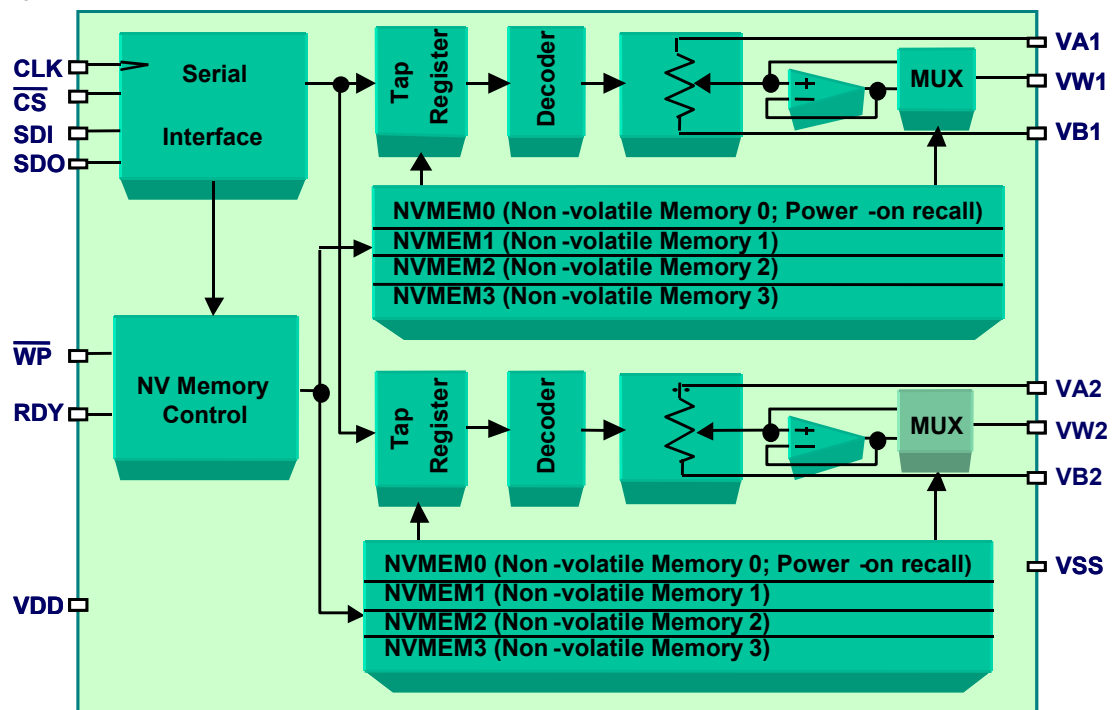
CLK
$\overline{CS}$
SDI
SDO

Serial Interface

Tap Register

Decoder

MUX

VA1
VW1
VB1

NVMEM0 (Non -volatile Memory 0; Power -on recall)
NVMEM1 (Non -volatile Memory 1)
NVMEM2 (Non -volatile Memory 2)
NVMEM3 (Non -volatile Memory 3)

$\overline{WP}$
RDY

NV Memory Control

Tap Register

Decoder

MUX

VA2
VW2
VB2

NVMEM0 (Non -volatile Memory 0; Power -on recall)
NVMEM1 (Non -volatile Memory 1)
NVMEM2 (Non -volatile Memory 2)
NVMEM3 (Non -volatile Memory 3)

VSS
VDD